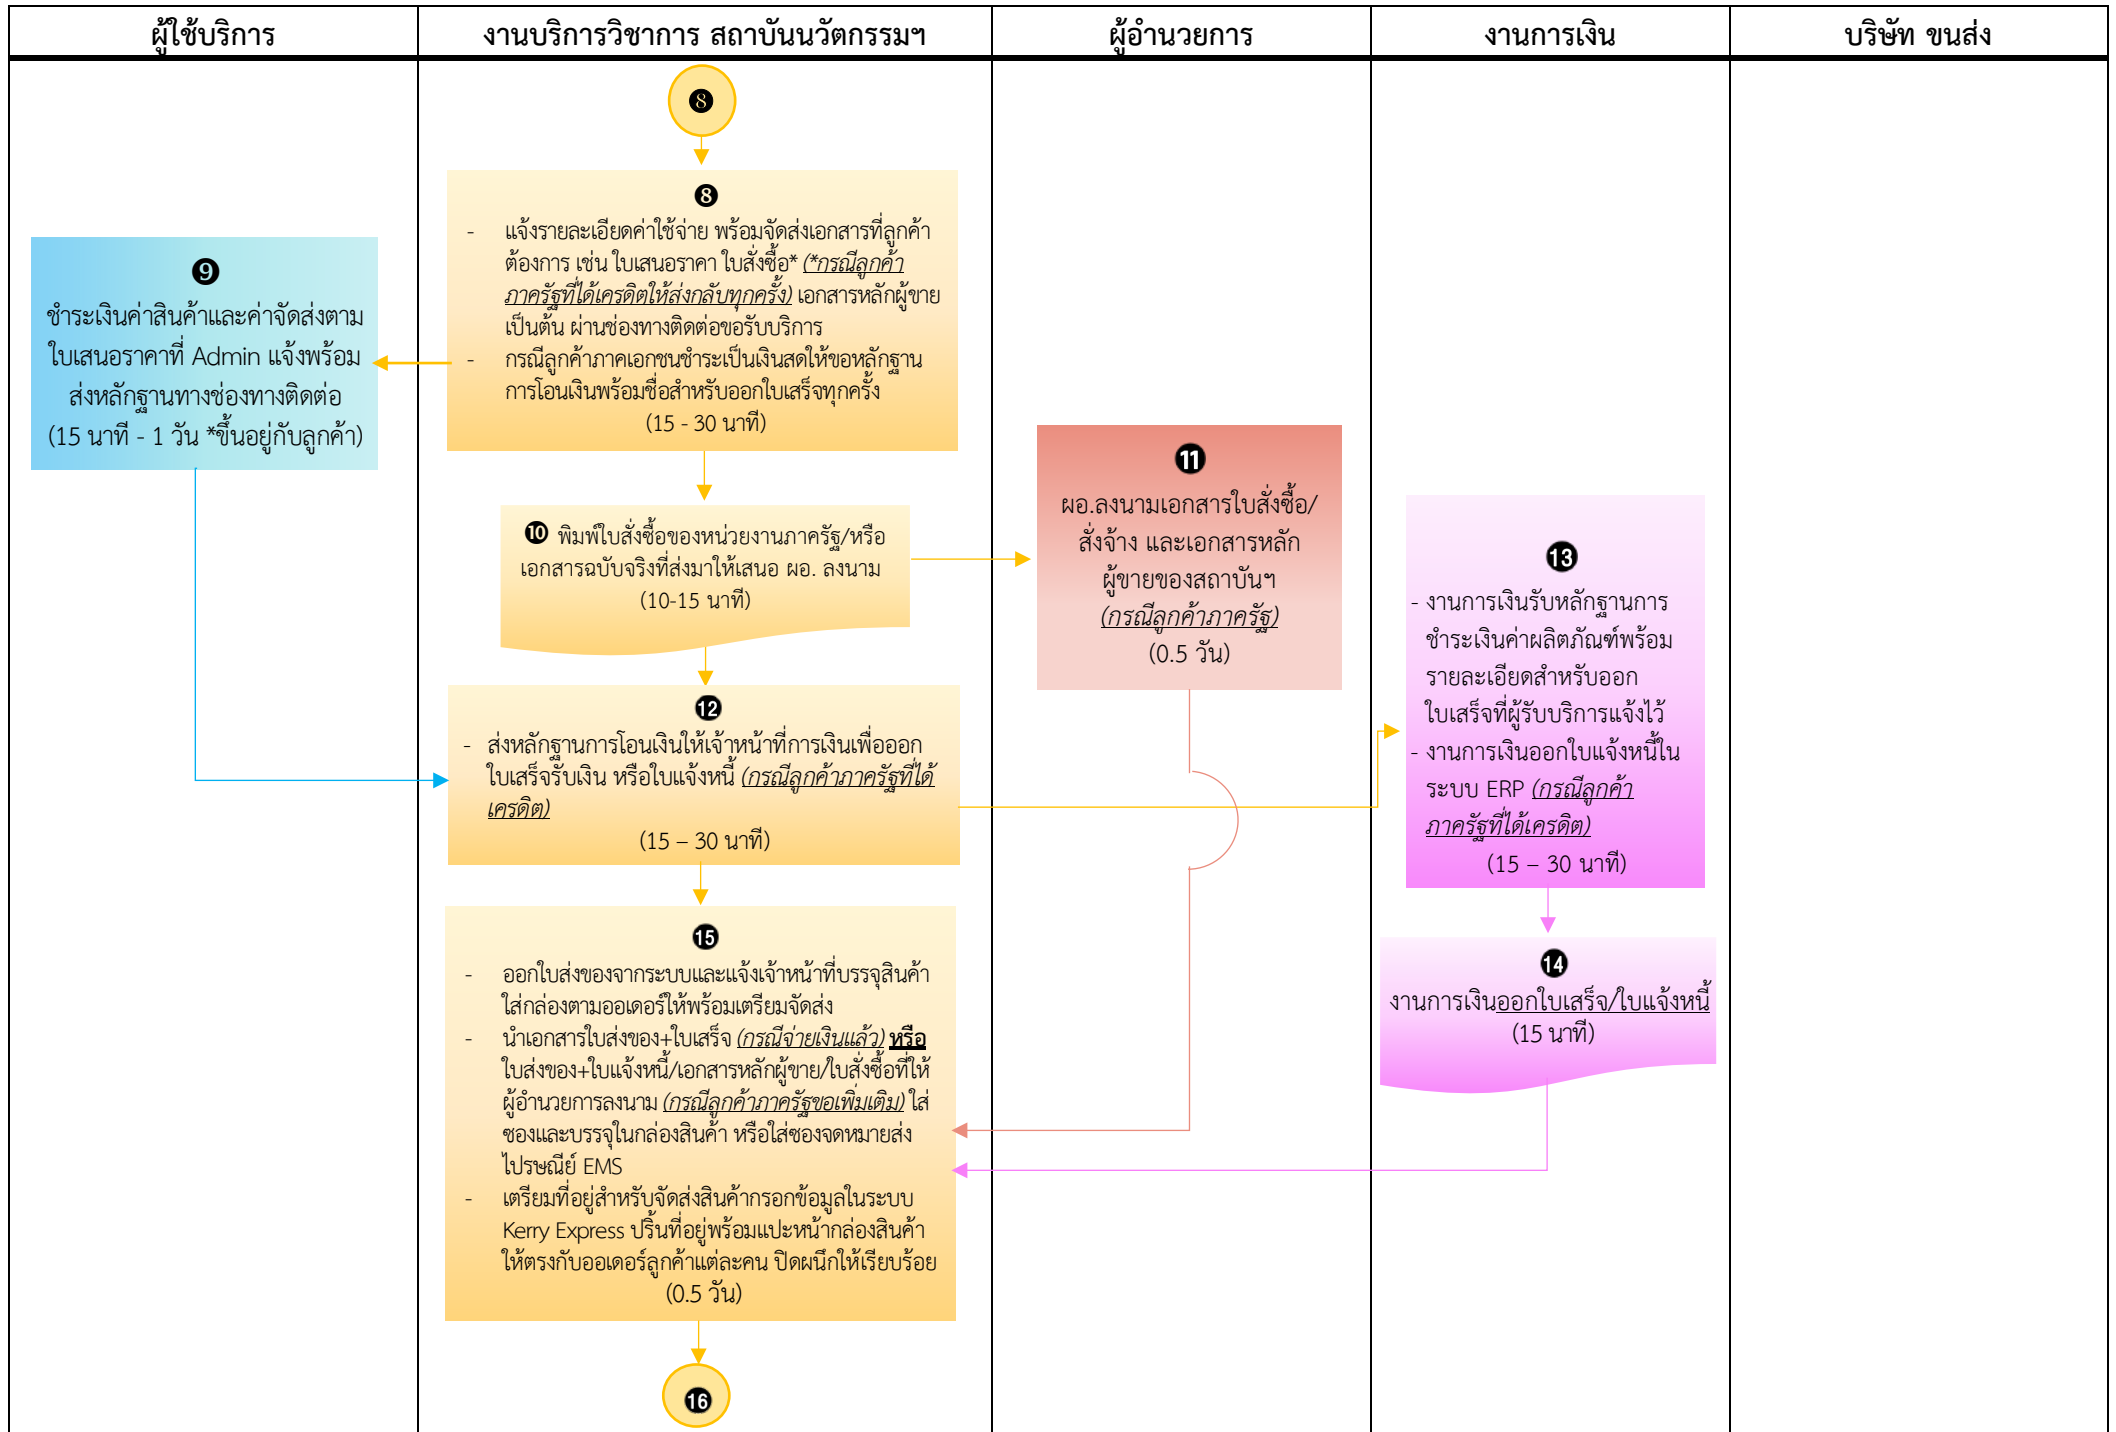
| ผู้ใช้บริการ | งานบริการวิชาการ สถาบันนวัตกรรมฯ | ผู้อำนวยการ | งานการเงิน | บริษัท ขนส่ง |
|---|---|---|---|---|

8

8
- แจ้งรายละเอียดค่าใช้จ่าย พร้อมจัดส่งเอกสารที่ลูกค้าต้องการ เช่น ใบเสนอราคา ใบสั่งซื้อ* (*กรณีลูกค้าภาครัฐที่ได้เครดิตให้ส่งกลับทุกครั้ง) เอกสารหลักผู้ขาย เป็นต้น ผ่านช่องทางติดต่อขอรับบริการ
- กรณีลูกค้าภาคเอกชนชำระเป็นเงินสดให้ขอหลักฐานการโอนเงินพร้อมชื่อสำหรับออกใบเสร็จทุกครั้ง
(15 - 30 นาที)

9
ชำระเงินค่าสินค้าและค่าจัดส่งตามใบเสนอราคาที่ Admin แจ้งพร้อมส่งหลักฐานทางช่องทางติดต่อ
(15 นาที - 1 วัน *ขึ้นอยู่กับลูกค้า)

10 พิมพ์ใบสั่งซื้อของหน่วยงานภาครัฐ/หรือเอกสารฉบับจริงที่ส่งมาให้เสนอ ผอ. ลงนาม
(10-15 นาที)

11
ผอ.ลงนามเอกสารใบสั่งซื้อ/สั่งจ้าง และเอกสารหลักผู้ขายของสถาบันฯ
(กรณีลูกค้าภาครัฐ)
(0.5 วัน)

12
- ส่งหลักฐานการโอนเงินให้เจ้าหน้าที่การเงินเพื่อออกใบเสร็จรับเงิน หรือใบแจ้งหนี้ (กรณีลูกค้าภาครัฐที่ได้เครดิต)
(15 – 30 นาที)

13
- งานการเงินรับหลักฐานการชำระเงินค่าผลิตภัณฑ์พร้อมรายละเอียดสำหรับออกใบเสร็จที่ผู้รับบริการแจ้งไว้
- งานการเงินออกใบแจ้งหนี้ในระบบ ERP (กรณีลูกค้าภาครัฐที่ได้เครดิต)
(15 – 30 นาที)

14
งานการเงินออกใบเสร็จ/ใบแจ้งหนี้
(15 นาที)

15
- ออกใบส่งของจากระบบและแจ้งเจ้าหน้าที่บรรจุสินค้าใส่กล่องตามออเดอร์ให้พร้อมเตรียมจัดส่ง
- นำเอกสารใบส่งของ+ใบเสร็จ (กรณีจ่ายเงินแล้ว) หรือ ใบส่งของ+ใบแจ้งหนี้/เอกสารหลักผู้ขาย/ใบสั่งซื้อที่ให้ผู้อำนวยการลงนาม (กรณีลูกค้าภาครัฐขอเพิ่มเติม) ใส่ซองและบรรจุในกล่องสินค้า หรือใส่ซองจดหมายส่งไปรษณีย์ EMS
- เตรียมที่อยู่สำหรับจัดส่งสินค้ากรอกข้อมูลในระบบ Kerry Express ปริ้นที่อยู่พร้อมแปะหน้ากล่องสินค้าให้ตรงกับออเดอร์ลูกค้าแต่ละคน ปิดผนึกให้เรียบร้อย
(0.5 วัน)

16